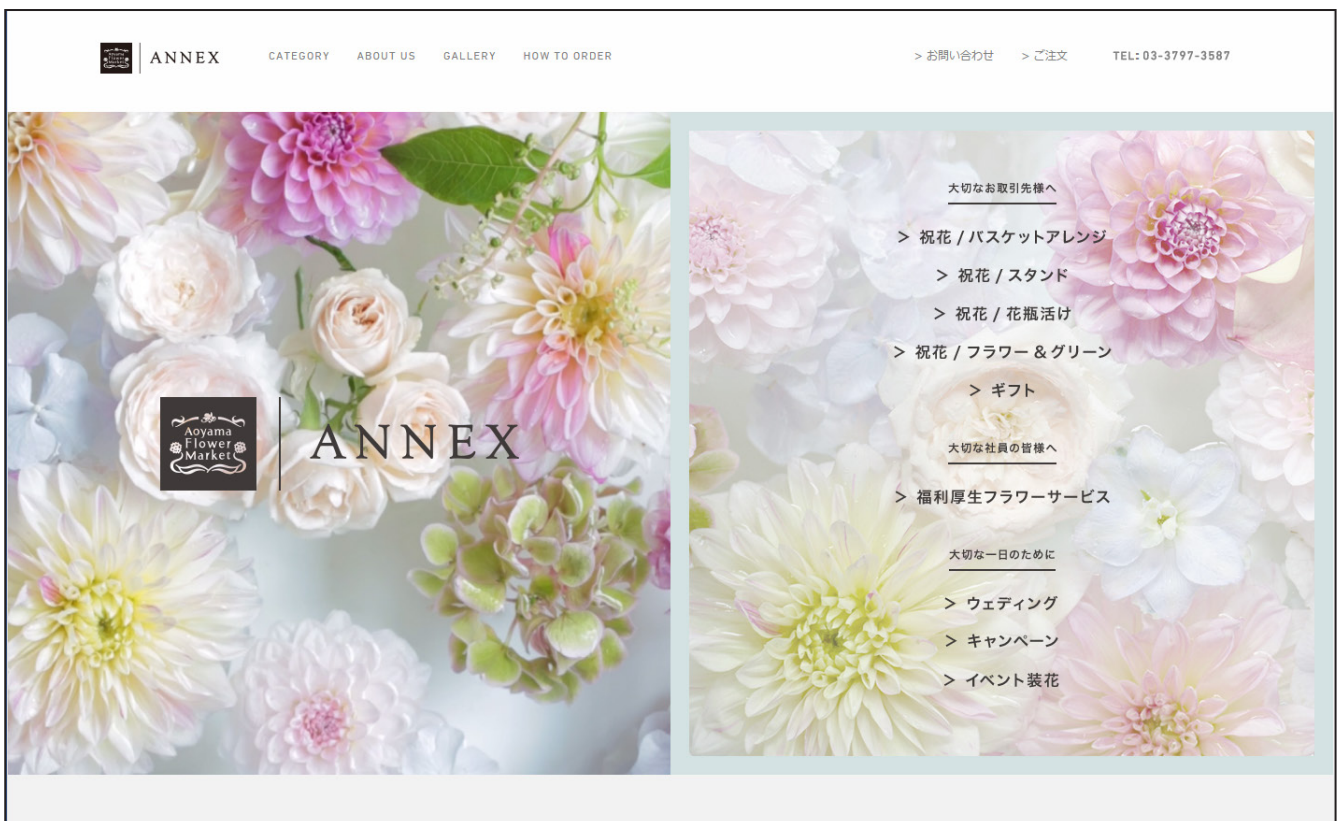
ANNEX CATEGORY ABOUT US GALLERY HOW TO ORDER > お問い合わせ > ご注文 TEL: 03-3797-3587

Aoyama Flower Market ANNEX

大切なお取引先様へ

> 祝花 / バスケットアレンジ

> 祝花 / スタンド

> 祝花 / 花瓶活け

> 祝花 / フラワー＆グリーン

> ギフト

大切な社員の皆様へ

> 福利厚生フラワーサービス

大切な一日のために

> ウェディング

> キャンペーン

> イベント装花